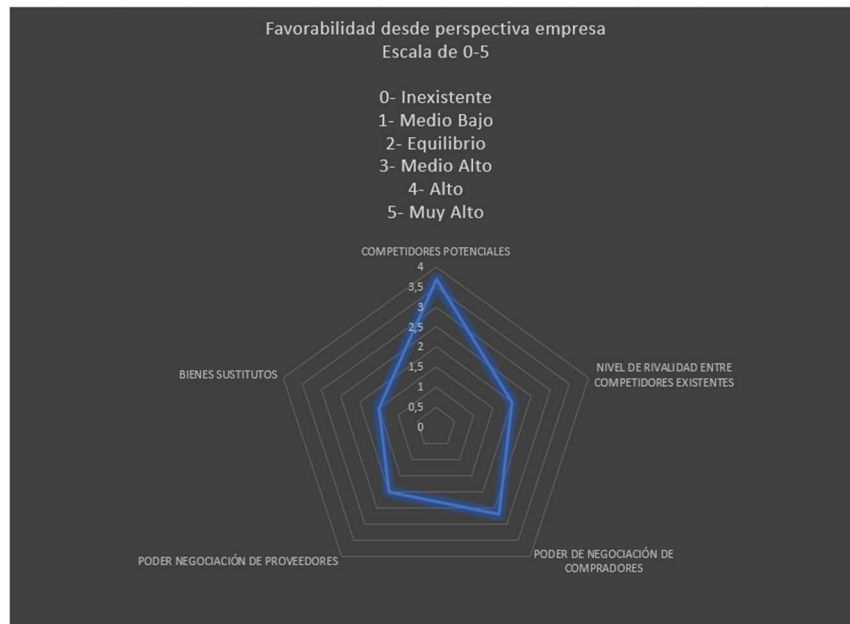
Favorabilidad desde perspectiva empresa
Escala de 0-5

0- Inexistente
1- Medio Bajo
2- Equilibrio
3- Medio Alto
4- Alto
5- Muy Alto

COMPETIDORES POTENCIALES
4
3,5
3
2,5
2
1,5
1
0,5
0

NIVEL DE RIVALIDAD ENTRE COMPETIDORES EXISTENTES

PODER DE NEGOCIACIÓN DE COMPRADORES

PODER NEGOCIACIÓN DE PROVEEDORES

BIENES SUSTITUTOS